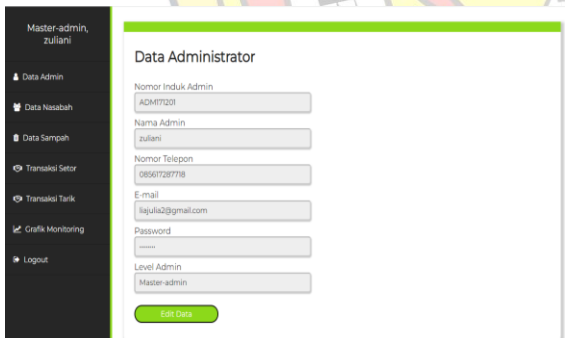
Master-admin, zuliani

Data Admin

Data Nasabah

Data Sampah

Transaksi Setor

Transaksi Tarik

Grafik Monitoring

Logout

Data Administrator

Nomor Induk Admin

ADM171201

Nama Admin

zuliani

Nomor Telepon

085617287718

E-mail

liajulia2@gmail.com

Password

.......

Level Admin

Master-admin

Edit Data